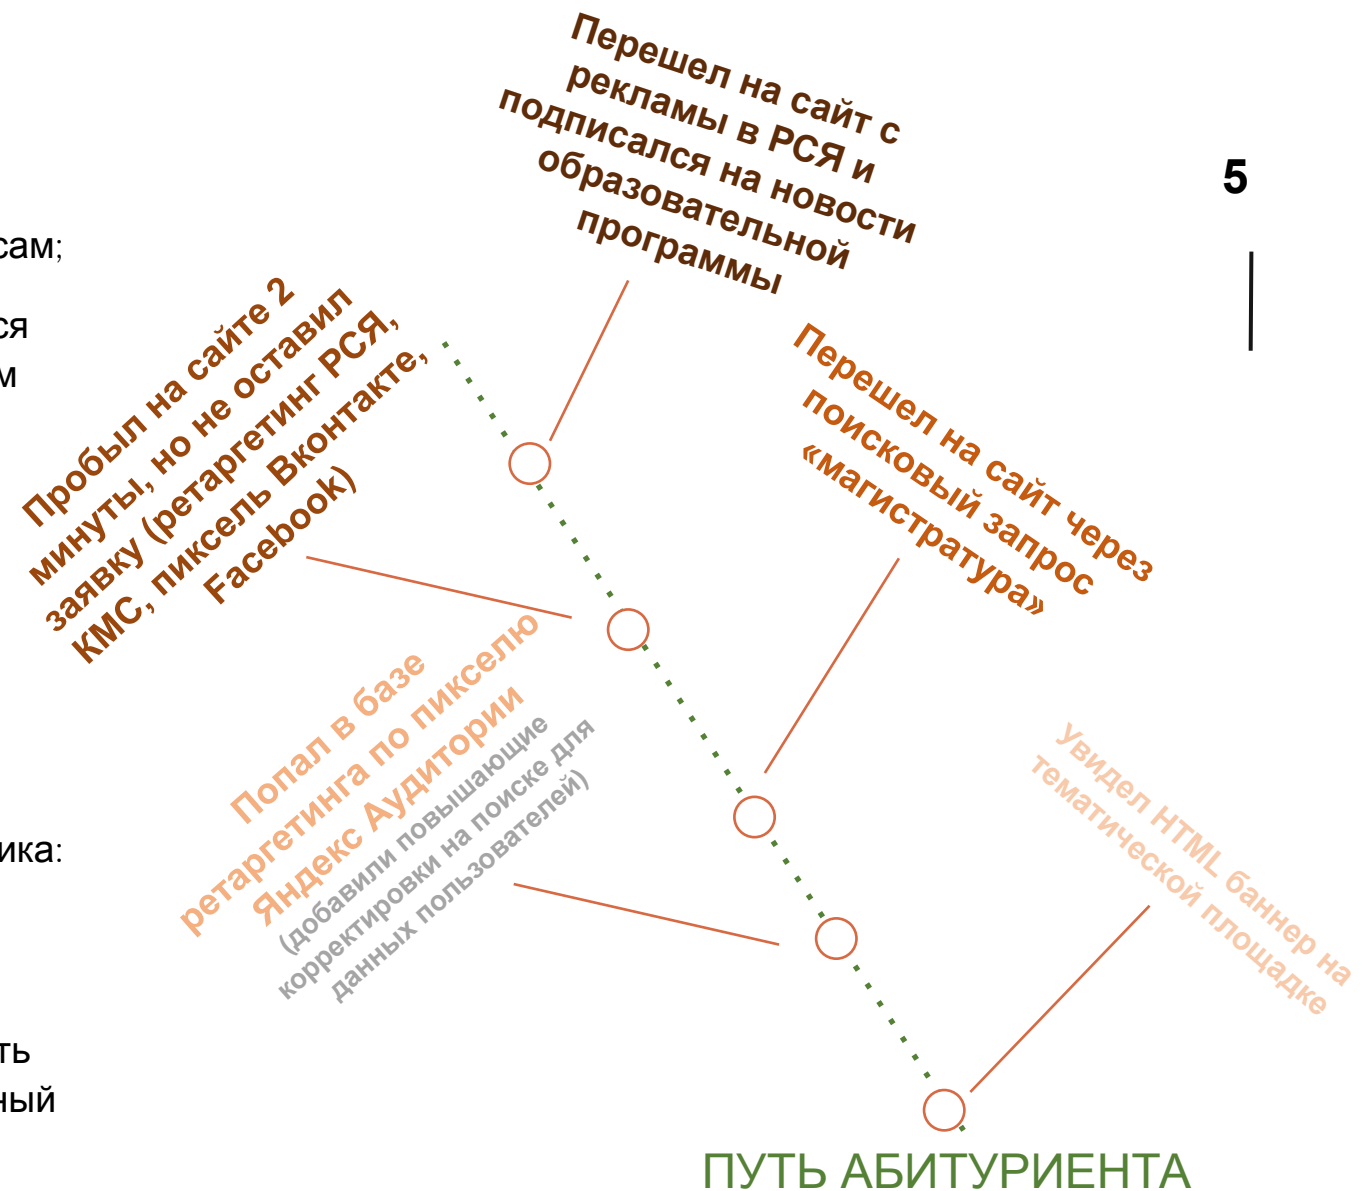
сам;

ся
м

ика:

ть
ный

Перешел на сайт с рекламы в РСЯ и подписался на новости образовательной программы

5

Пробыл на сайте 2 минуты, но не оставил заявку (ретаргетинг РСЯ, КМС, пиксель Вконтакте, Facebook)

Перешел на сайт через поисковый запрос «магистратура»

Попал в базе ретаргетинга по пикселю Яндекс Аудитории (добавили повышающие корректировки на поиске для данных пользователей)

Увидел HTML баннер на тематической площадке

ПУТЬ АБИТУРИЕНТА